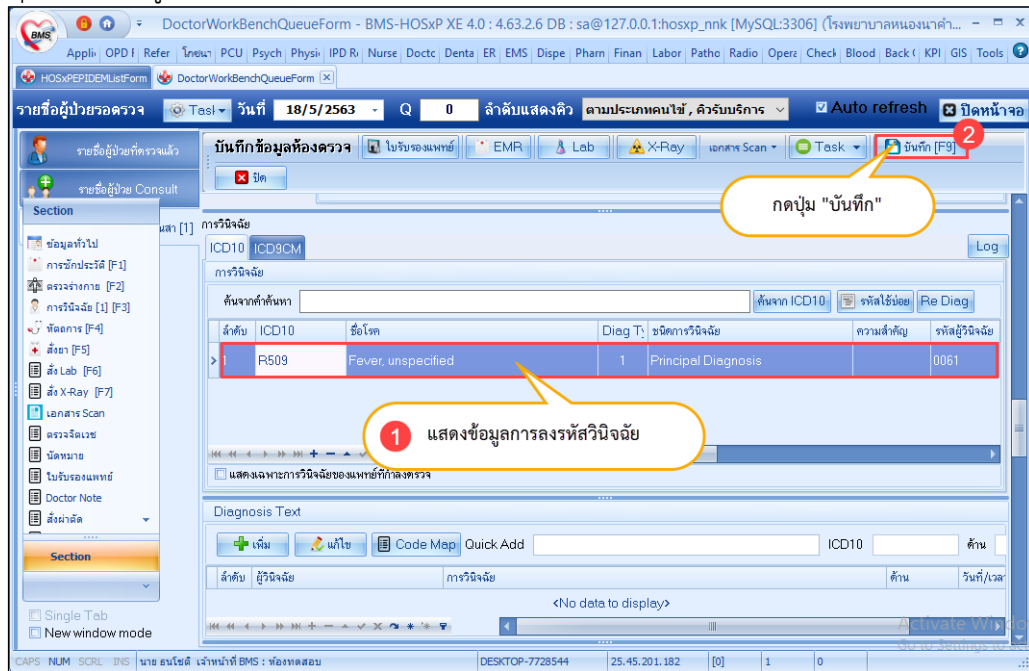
DoctorWorkBenchQueueForm - BMS-HOSxP XE 4.0 : 4.63.2.6 DB : sa@127.0.0.1:hosxp_nnk [MySQL:3306] (โรงพยาบาลหนองนาคำ...

Appli OPD Refer โภชนา PCU Psych Physi IPD R Nurse Doctc Denta ER EMS Dispe Pharn Finan Labor Patho Radio Opera Check Blood Back KPI GIS Tools

HOSxPEPIDEMListForm DoctorWorkBenchQueueForm

รายชื่อผู้ป่วยรอตรวจ Task วันที่ 18/5/2563 Q 0 ลำดับแสดงคิว ตามประเภทคนไข้ , คิวรับบริการ Auto refresh ปิดหน้าจอ

รายชื่อผู้ป่วยที่ตรวจแล้ว
รายชื่อผู้ป่วย Consult
Section
ข้อมูลทั่วไป
การซักประวัติ [F1]
ตรวจร่างกาย [F2]
การวินิจฉัย [1] [F3]
หัตถการ [F4]
สั่งยา [F5]
สั่ง Lab [F6]
สั่ง X-Ray [F7]
เอกสาร Scan
ตรวจจิตเวช
นัดหมาย
ใบรับรองแพทย์
Doctor Note
สั่งผ่าตัด
Section
Single Tab
New window mode

บันทึกข้อมูลห้องตรวจ ใบรับรองแพทย์ EMR Lab X-Ray เอกสาร Scan Task บันทึก [F9] 2
ปิด

กดปุ่ม "บันทึก"

สา [1] การวินิจฉัย
ICD10 ICD9CM Log
การวินิจฉัย
ค้นจากคำค้นหา ค้นจาก ICD10 รหัสใช้บ่อย Re Diag

| ลำดับ | ICD10 | ชื่อโรค | Diag Ty | ชนิดการวินิจฉัย | ความสำคัญ | รหัสผู้วินิจฉัย |
|---|---|---|---|---|---|---|
| 1 | R509 | Fever, unspecified | 1 | Principal Diagnosis | | 0061 |

1 แสดงข้อมูลการลงรหัสวินิจฉัย

แสดงเฉพาะการวินิจฉัยของแพทย์ที่กำลังตรวจ

Diagnosis Text
เพิ่ม แก้ไข Code Map Quick Add ICD10 ด้าน

| ลำดับ | ผู้วินิจฉัย | การวินิจฉัย | ด้าน | วันที่/เวลา |
|---|---|---|---|---|

<No data to display>

Activate Windows
Go to Settings to

CAPS NUM SCRL INS นาย ธนโชติ เจ้าหน้าที่ BMS : ห้องทดสอบ DESKTOP-7728544 25.45.201.182 [0] 1 0